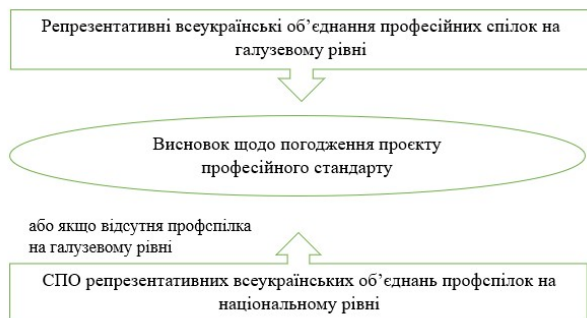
Репрезентативні всеукраїнські об'єднання професійних спілок на галузевому рівні

Висновок щодо погодження проєкту професійного стандарту

або якщо відсутня профспілка на галузевому рівні

СПО репрезентативних всеукраїнських об'єднань профспілок на національному рівні